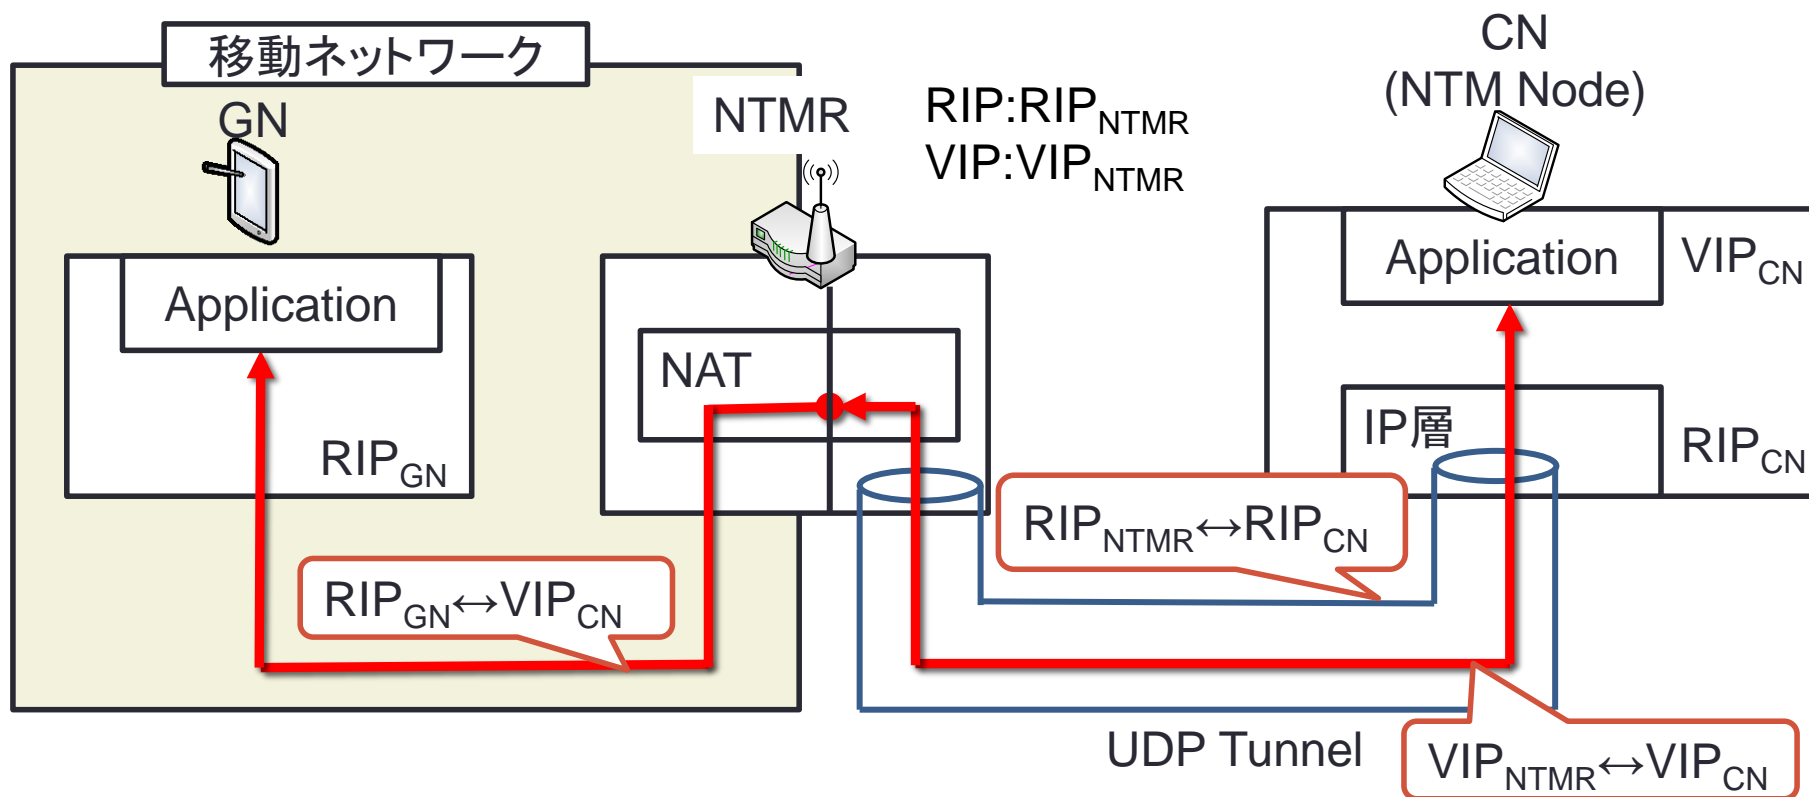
移動ネットワーク

GN

Application

$RIP_{GN}$

$RIP_{GN} \leftrightarrow VIP_{CN}$

NTMR

NAT

$RIP:RIP_{NTMR}$
$VIP:VIP_{NTMR}$

CN
(NTM Node)

Application

$VIP_{CN}$

IP層

$RIP_{CN}$

$RIP_{NTMR} \leftrightarrow RIP_{CN}$

UDP Tunnel

$VIP_{NTMR} \leftrightarrow VIP_{CN}$